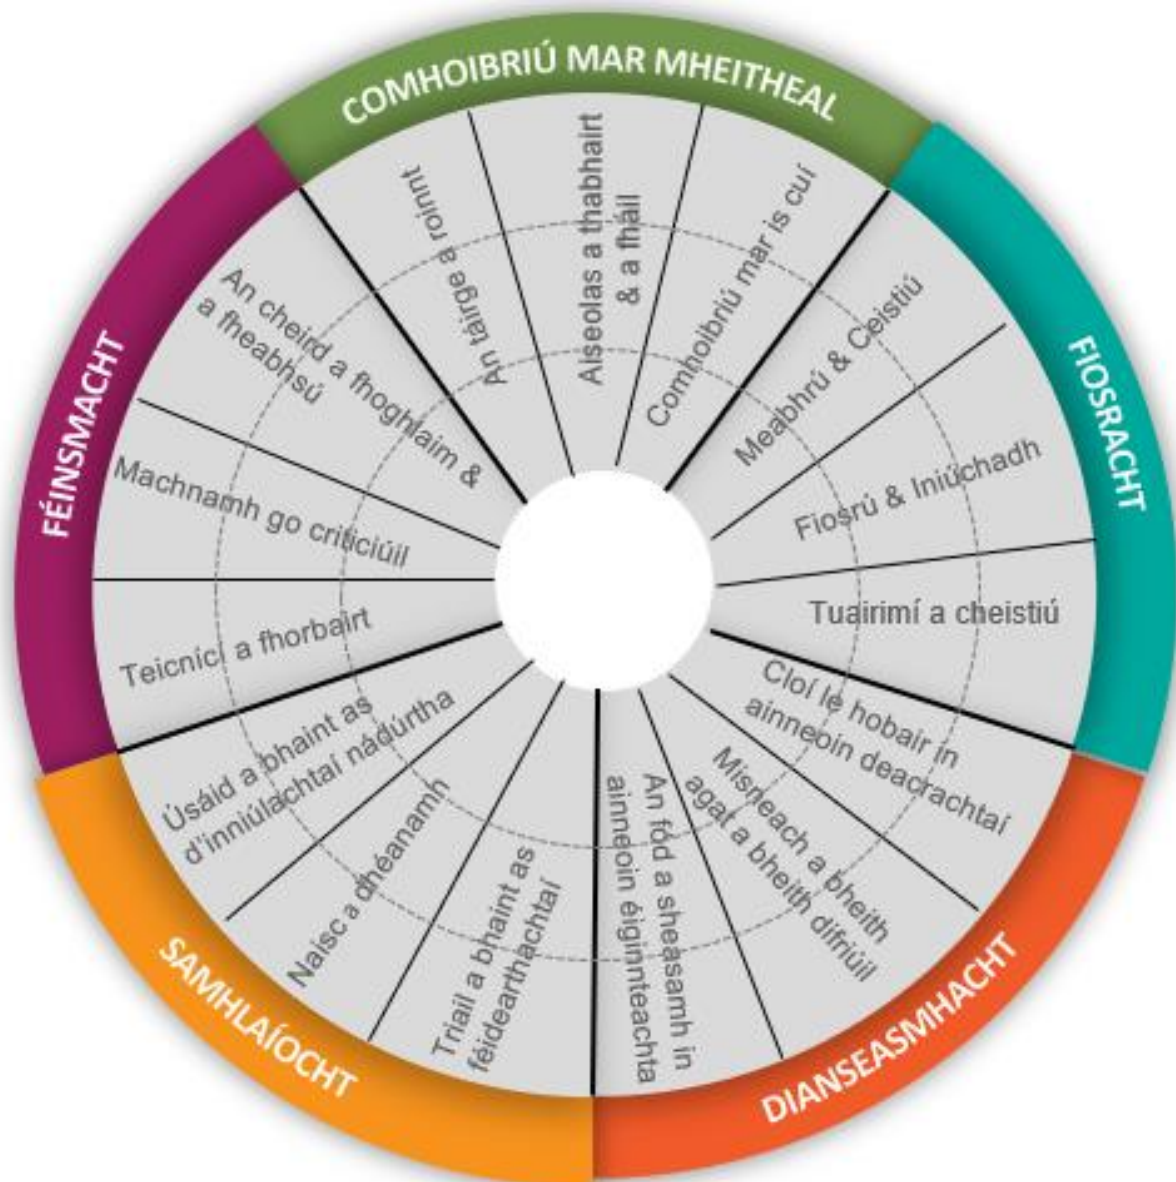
COMHOIBRIÚ MAR MHEITHEAL

An tairge a roinnt

Aiseolas a thabhairt & a fháil

Comhoibriú mar is cuí

FIOSRACHT

Meabhrú & Ceistiú

Fiosrú & Iniúchadh

Tuairimí a cheistiú

DIANSEASMHACHT

Cloí le hobair in ainneoin deacrachtaí

Misneach a bheith agat a bheith difriúil

An fód a sheasamh in ainneoin éiginnteachta

SAMHLAÍOCHT

Triail a bhaint as féidearthachtaí

Naisc a dhéanamh

Úsáid a bhaint as d'inniúlachtaí nádúrtha

FÉINSMACHT

Teicnící a fhorbairt

Machnamh go criticiúil

An cheird a fhoghlaim & a fheabhsú